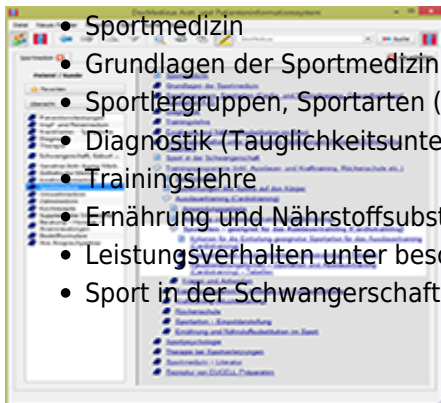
- Sportmedizin
- Grundlagen der Sportmedizin
- Sportlergruppen, Sportarten (
- Diagnostik (Tauglichkeitsunte
- Trainingslehre
- Ernährung und Nährstoffsubst
- Leistungsverhalten unter beso
- Sport in der Schwangerschaft